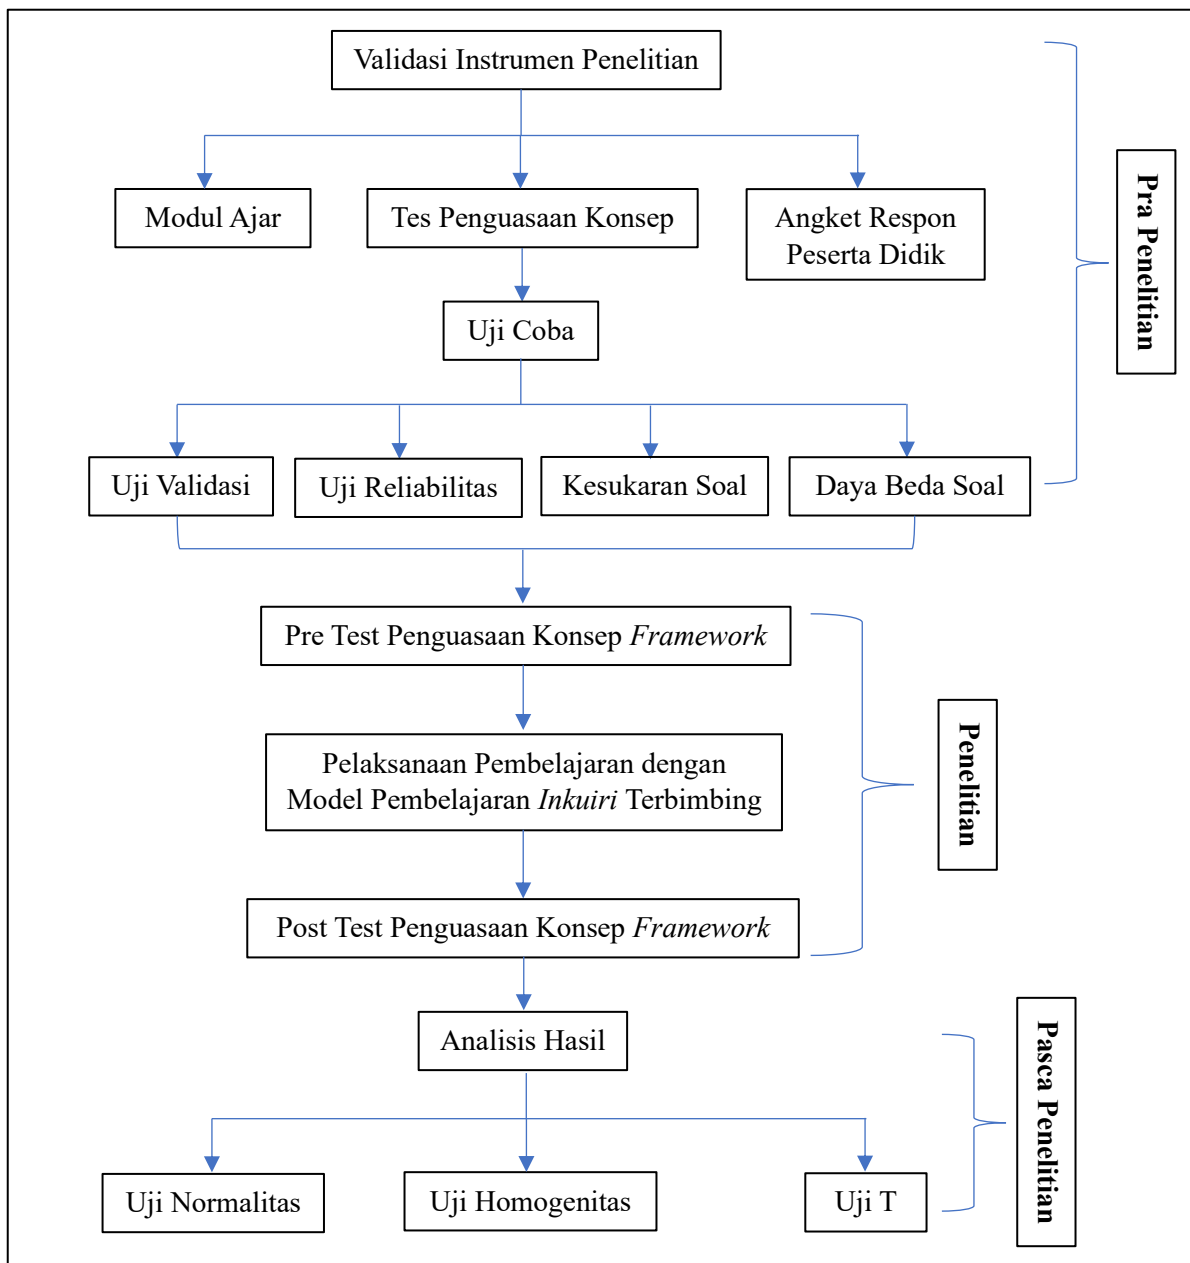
Validasi Instrumen Penelitian

Modul Ajar

Tes Penguasaan Konsep

Angket Respon Peserta Didik

Uji Coba

Uji Validasi

Uji Reliabilitas

Kesukaran Soal

Daya Beda Soal

Pra Penelitian

Pre Test Penguasaan Konsep *Framework*

Pelaksanaan Pembelajaran dengan Model Pembelajaran *Inkuiri* Terbimbing

Post Test Penguasaan Konsep *Framework*

Penelitian

Analisis Hasil

Uji Normalitas

Uji Homogenitas

Uji T

Pasca Penelitian